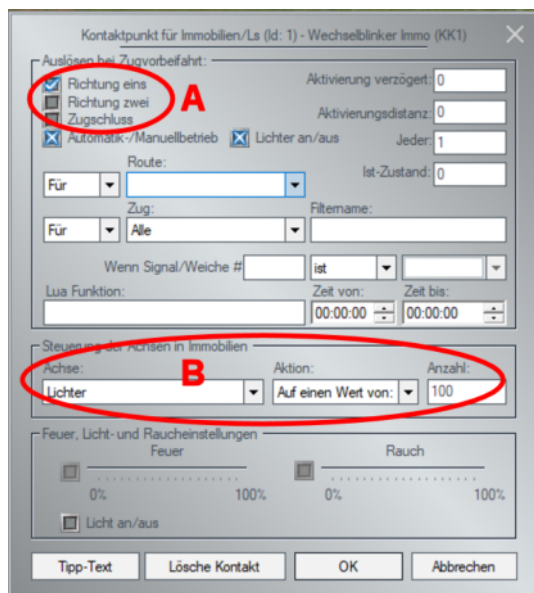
Kontaktpunkt für Immobilien/Ls (Id: 1) - Wechselblinker Immo (KK1)

Auslösen bei Zugvorbeifahrt:

Richtung eins
Richtung zwei
Zugschluss
Automatik-/Manuellbetrieb
Lichter an/aus

A

Aktivierung verzögert: 0
Aktivierungsdistanz: 0
Jeder: 1
Ist-Zustand: 0

Route:
Für

Zug:
Für
Alle

Filtername:

Wenn Signal/Weiche #
ist

Lua Funktion:
Zeit von: 00:00:00
Zeit bis: 00:00:00

Steuerung der Achsen in Immobilien

Achse:
Lichter

B

Aktion:
Auf einen Wert von:

Anzahl:
100

Feuer, Licht- und Raucheinstellungen

Feuer
0%
100%

Rauch
0%
100%

Licht an/aus

Tipp-Text
Lösche Kontakt
OK
Abbrechen